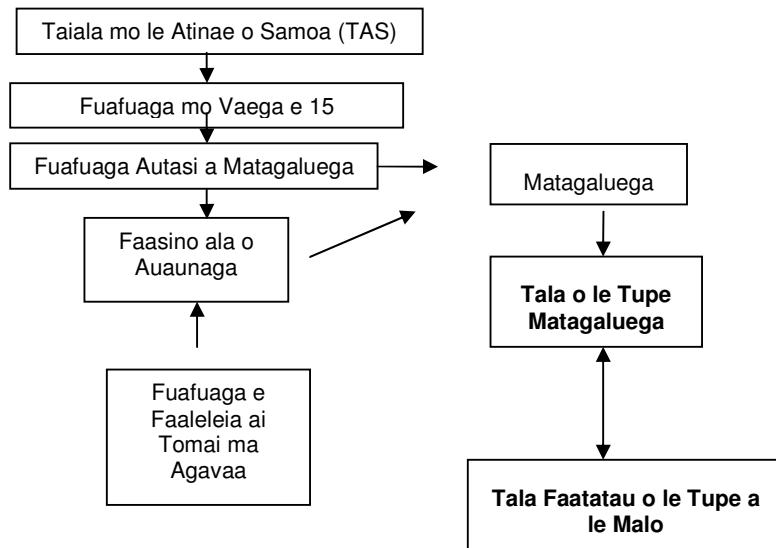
Taiala mo le Atinae o Samoa (TAS)

Fuafuaga mo Vaega e 15

Fuafuaga Autasi a Matagaluega

Faasino ala o Auaunaga

Fuafuaga e Faaleleia ai Tomai ma Agavaa

Matagaluega

**Tala o le Tupe Matagaluega**

**Tala Faatatau o le Tupe a le Malo**